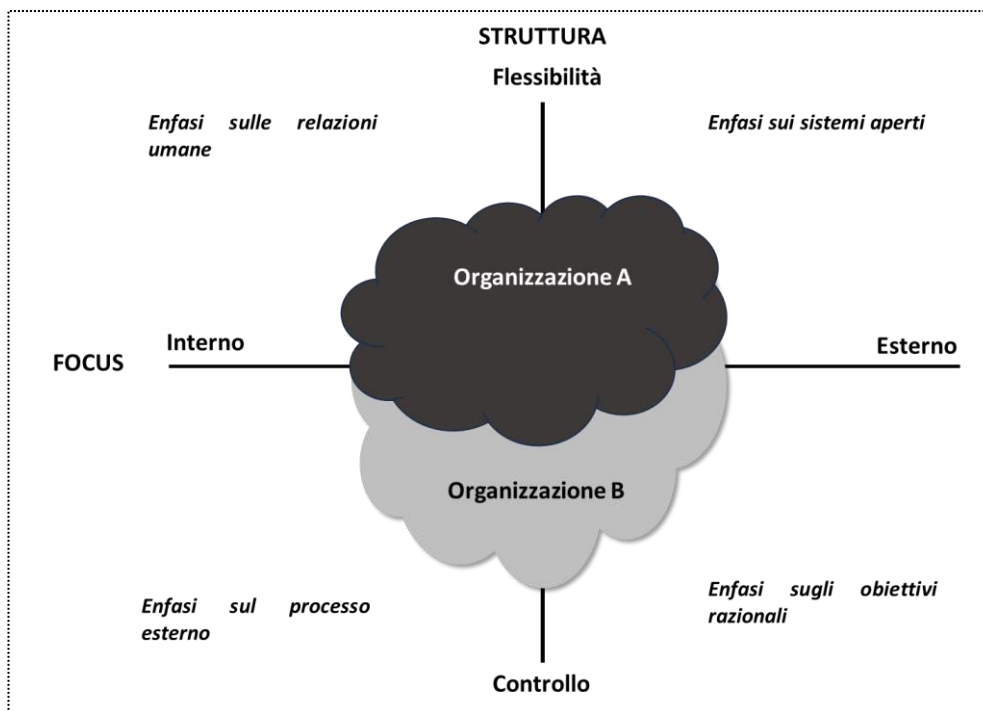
STRUTTURA

Flessibilità

*Enfasi sulle relazioni umane*

*Enfasi sui sistemi aperti*

Organizzazione A

FOCUS

Interno

Esterno

Organizzazione B

*Enfasi sul processo esterno*

*Enfasi sugli obiettivi razionali*

Controllo